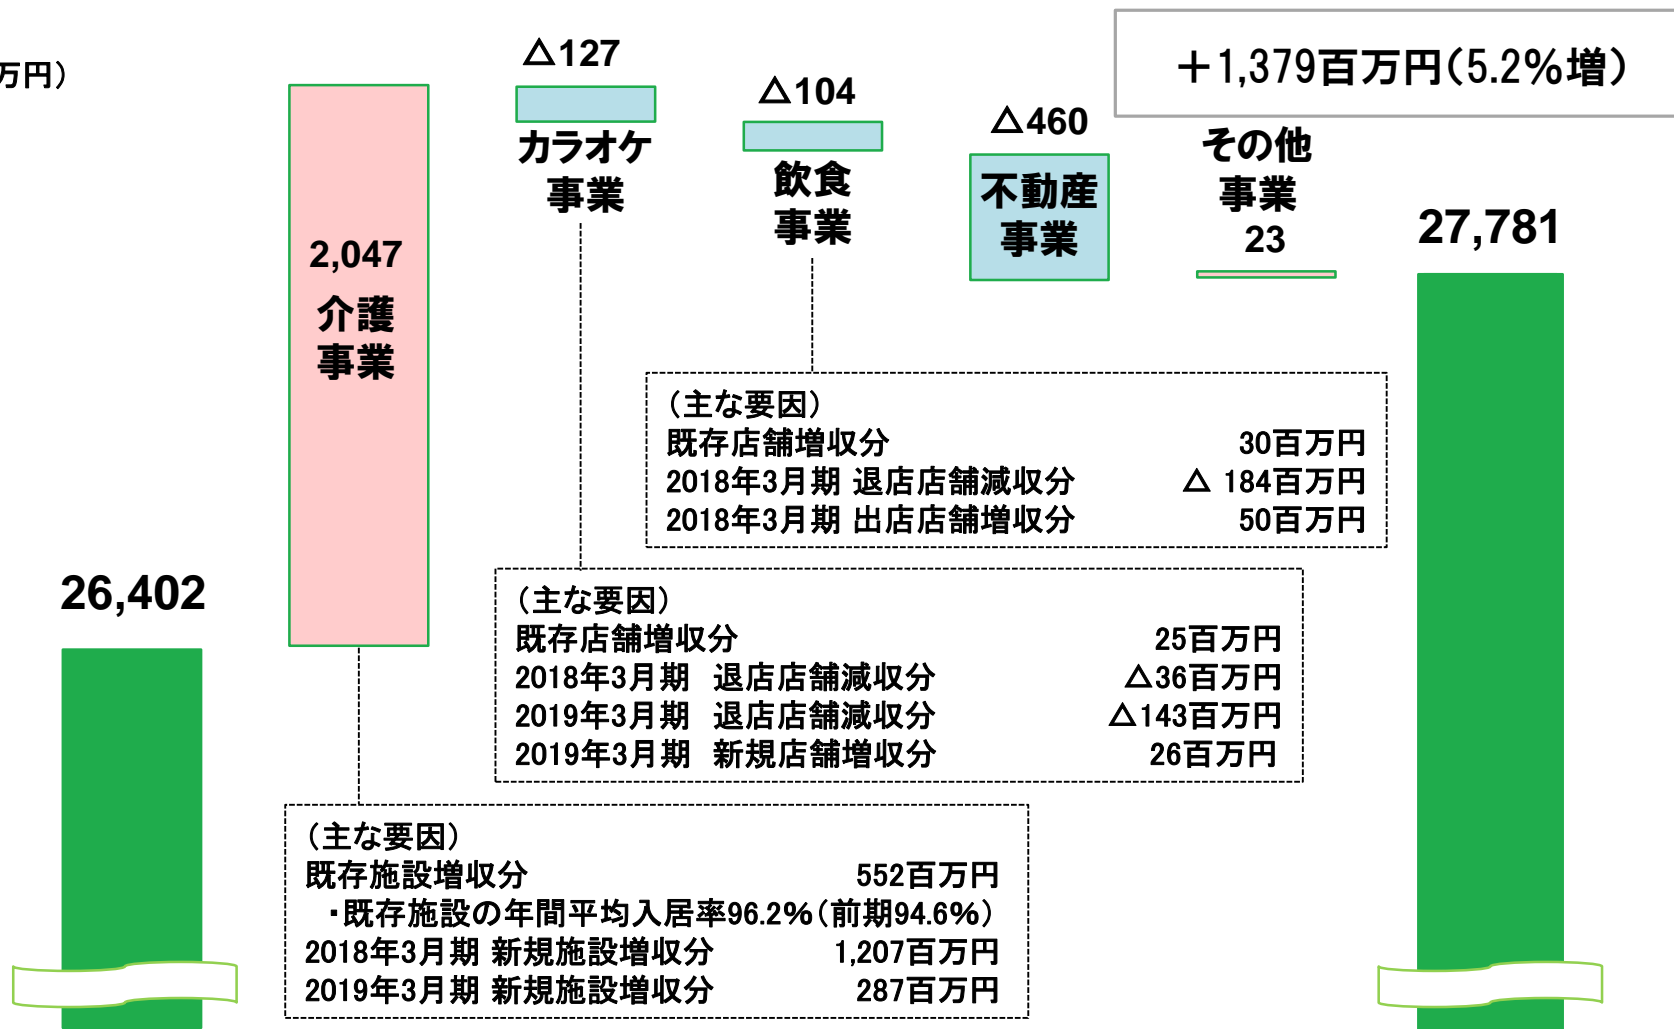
万円）

＋1,379百万円（5.2%増）

△127
カラオケ事業

△104
飲食事業

△460
不動産事業

その他事業
23

2,047
介護事業

26,402

27,781

（主な要因）
既存店舗増収分 30百万円
2018年3月期 退店店舗減収分 △ 184百万円
2018年3月期 出店店舗増収分 50百万円

（主な要因）
既存店舗増収分 25百万円
2018年3月期 退店店舗減収分 △36百万円
2019年3月期 退店店舗減収分 △143百万円
2019年3月期 新規店舗増収分 26百万円

（主な要因）
既存施設増収分 552百万円
・既存施設の年間平均入居率96.2%（前期94.6%）
2018年3月期 新規施設増収分 1,207百万円
2019年3月期 新規施設増収分 287百万円